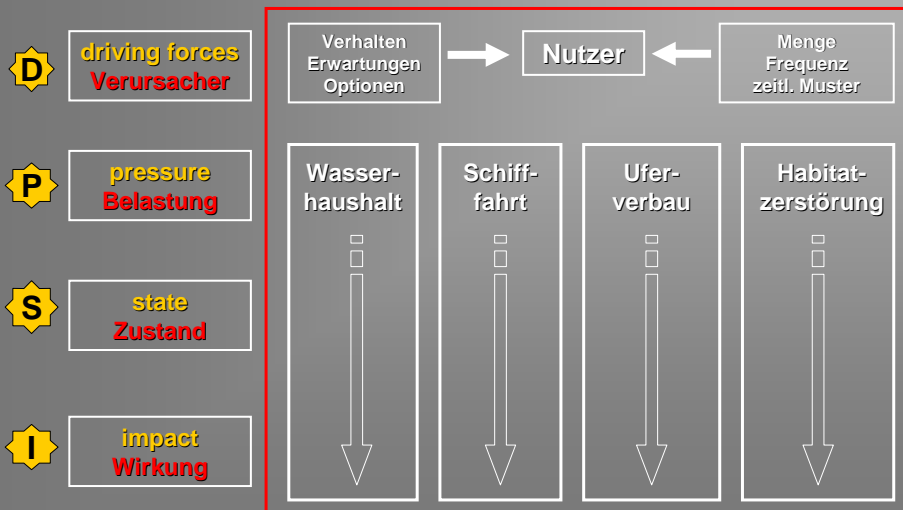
D driving forces Verursacher

P pressure Belastung

S state Zustand

I impact Wirkung

Verhalten Erwartungen Optionen

Nutzer

Menge Frequenz zeitl. Muster

Wasserhaushalt

Schifffahrt

Uferverbau

Habitatzerstörung